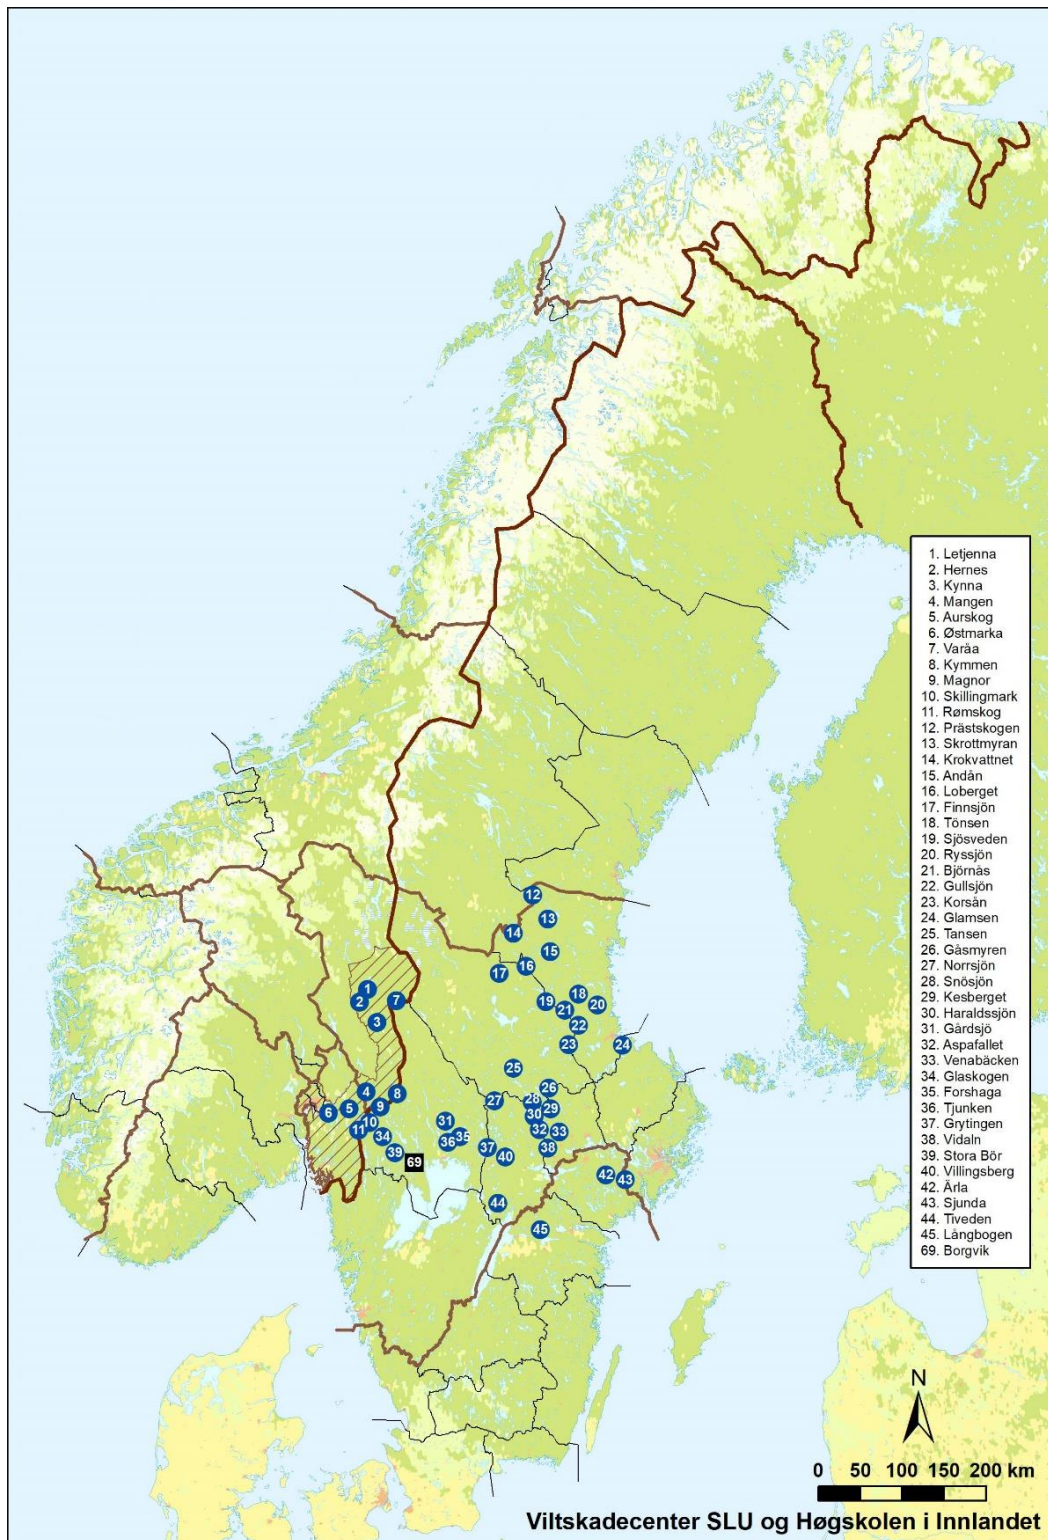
1. Letjenna
2. Hernes
3. Kynna
4. Mangen
5. Aurskog
6. Østmarka
7. Varåa
8. Kymmen
9. Magnor
10. Skillingmark
11. Rømskog
12. Prästskogen
13. Skrottmyran
14. Krokvattnet
15. Andån
16. Loberget
17. Finnsjön
18. Tönsen
19. Sjösveden
20. Ryssjön
21. Björnås
22. Gullsjön
23. Korsån
24. Glamsen
25. Tansen
26. Gåsmyren
27. Norrsjön
28. Snösjön
29. Kesberget
30. Haraldssjön
31. Gårdsjö
32. Aspafallet
33. Venabäcken
34. Glaskogen
35. Forshaga
36. Tjunken
37. Grytingen
38. Vidaln
39. Stora Bör
40. Villingsberg
42. Ärla
43. Sjunda
44. Tiveden
45. Långbogen
69. Borgvik

1 2 3 4 5 6 7 8 9 10 11 12 13 14 15 16 17 18 19 20 21 22 23 24 25 26 27 28 29 30 31 32 33 34 35 36 37 38 39 40 42 43 44 45 69

N

0 50 100 150 200 km

Viltskadecenter SLU og Høgskolen i Innlandet